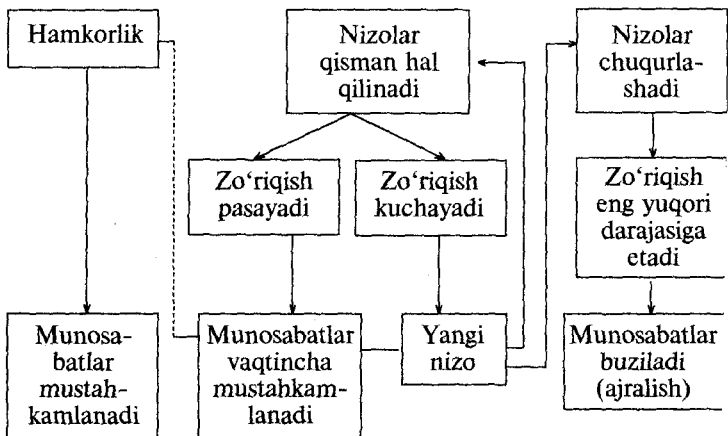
Hamkorlik

Nizolar qisman hal qilinadi

Nizolar chuqurlashadi

Zo‘riqish pasayadi

Zo‘riqish kuchayadi

Zo‘riqish eng yuqori darajasiga etadi

Munosabatlar mustahkamlanadi

Munosabatlar vaqtincha mustahkamlanadi

Yangi nizo

Munosabatlar buziladi (ajralish)